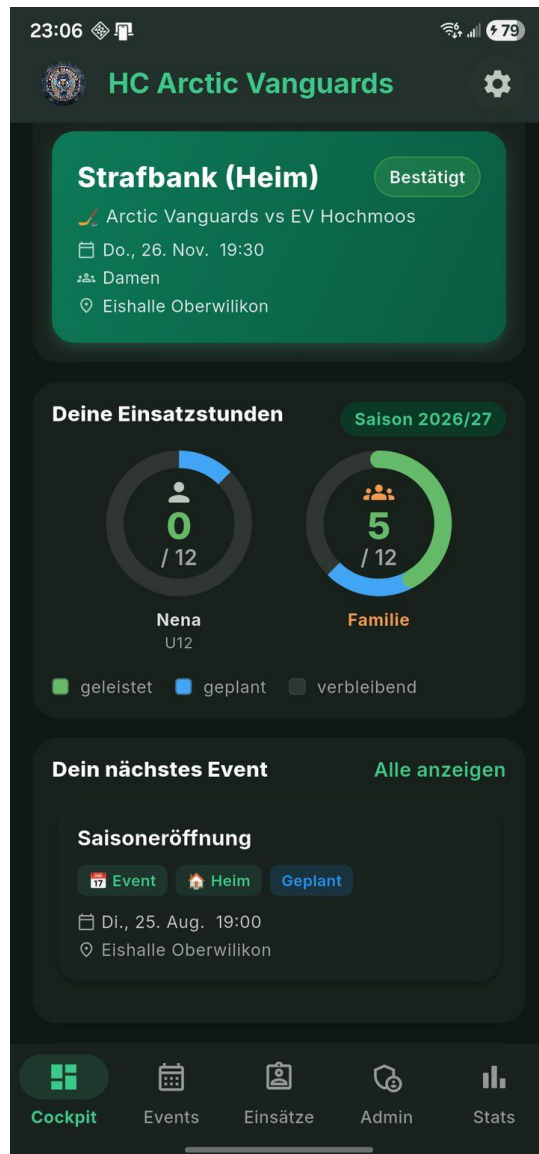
23:06

79

HC Arctic Vanguards

Strafbank (Heim)

Bestätigt

Arctic Vanguards vs EV Hochmoos

Do., 26. Nov. 19:30

Damen

Eishalle Oberwilikon

Deine Einsatzstunden

Saison 2026/27

0
/ 12

Nena
U12

5
/ 12

Familie

geleistet geplant verbleibend

Dein nächstes Event

Alle anzeigen

Saisoneröffnung

Event Heim Geplant

Di., 25. Aug. 19:00

Eishalle Oberwilikon

Cockpit Events Einsätze Admin Stats